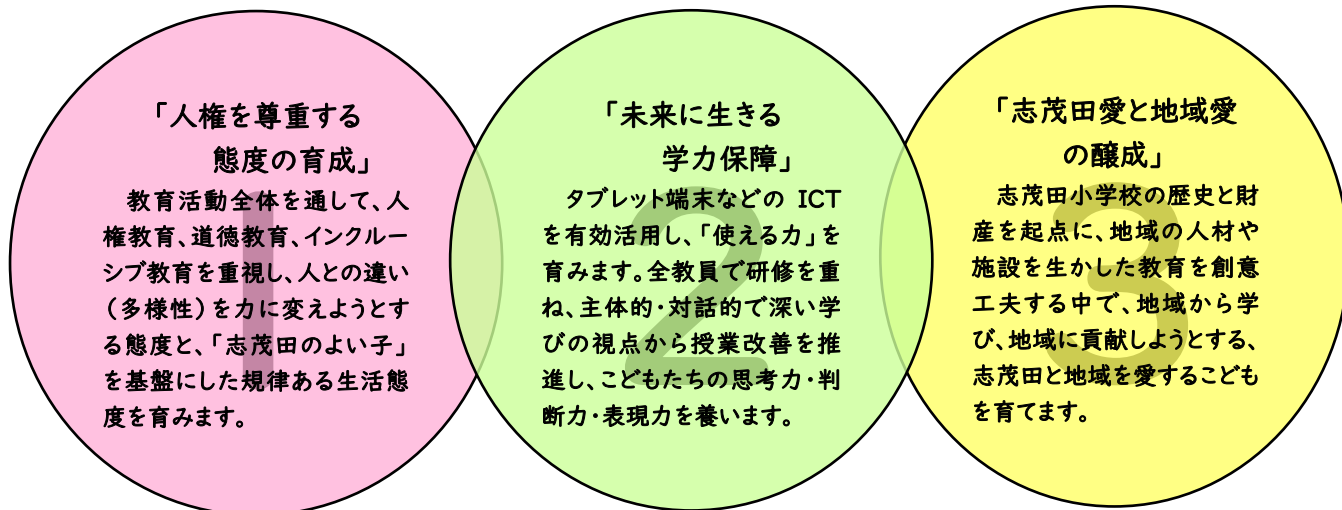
「人権を尊重する
態度の育成」

1

教育活動全体を通して、人権教育、道徳教育、インクルーシブ教育を重視し、人との違い（多様性）を力に変えようとする態度と、「志茂田のよい子」を基盤にした規律ある生活態度を育みます。

「未来に生きる
学力保障」

2

タブレット端末などの ICT を有効活用し、「使える力」を育みます。全教員で研修を重ね、主体的・対話的で深い学びの視点から授業改善を推進し、こどもたちの思考力・判断力・表現力を養います。

「志茂田愛と地域愛
の醸成」

3

志茂田小学校の歴史と財産を起点に、地域の人材や施設を生かした教育を創意工夫する中で、地域から学び、地域に貢献しようとする、志茂田と地域を愛するこどもを育てます。